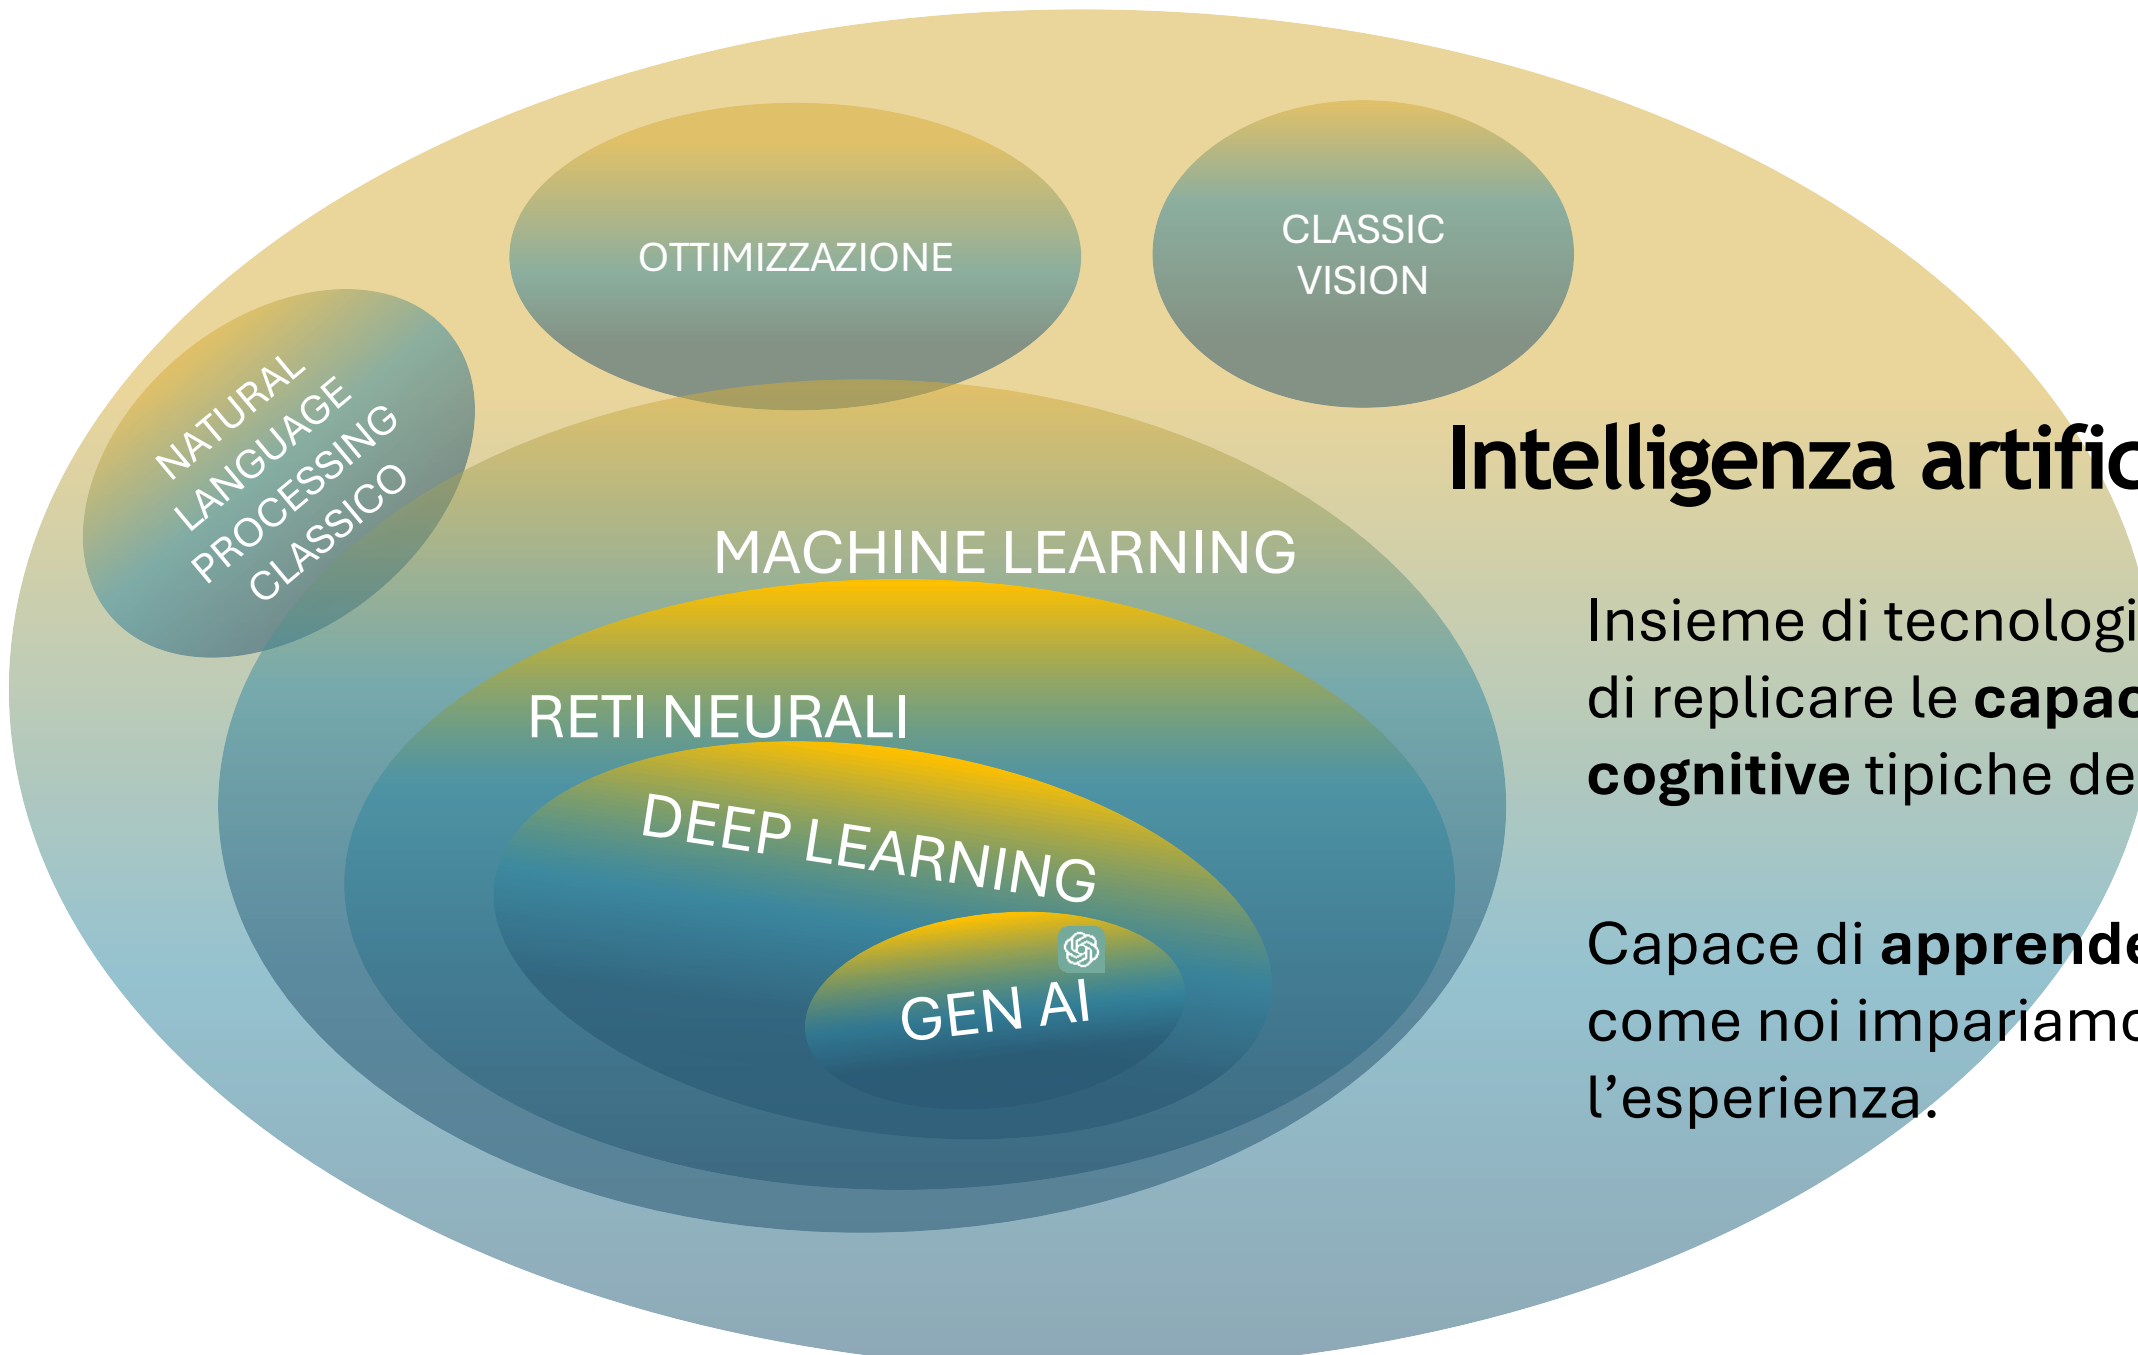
OTTIMIZZAZIONE

CLASSIC VISION

NATURAL LANGUAGE PROCESSING CLASSICO

MACHINE LEARNING

RETI NEURALI

DEEP LEARNING

GEN AI

Intelligenza artific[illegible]

Insieme di tecnologi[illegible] di replicare le **capac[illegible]** **cognitive** tipiche de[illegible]

Capace di **apprende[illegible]** come noi impariamo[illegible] l’esperienza.